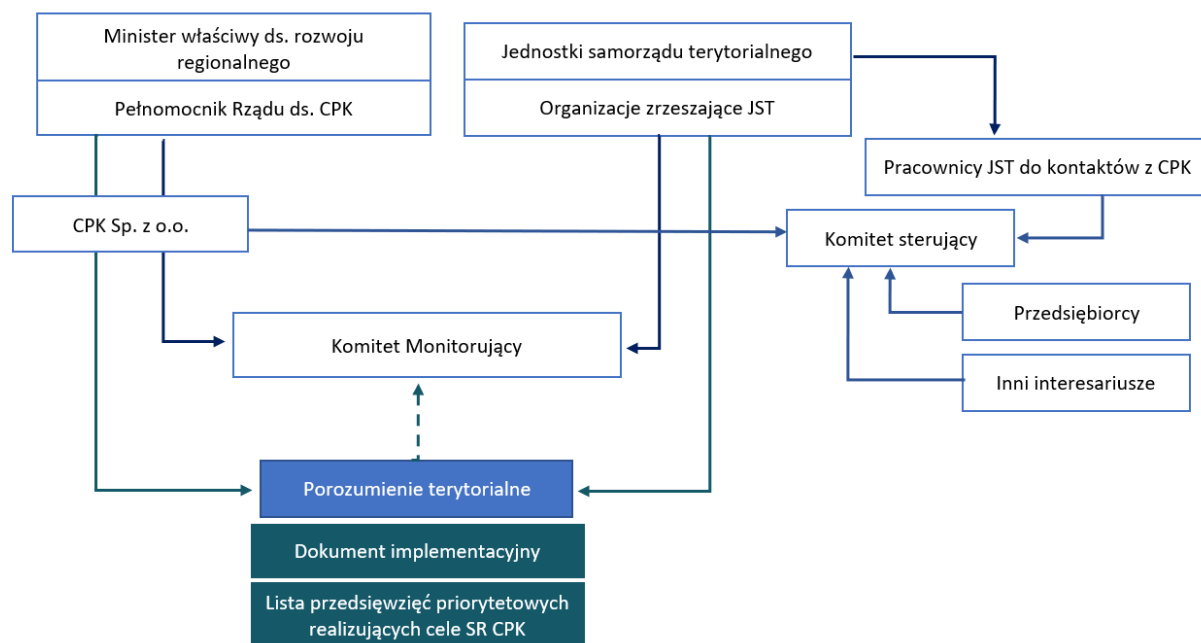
Minister właściwy ds. rozwoju regionalnego

Pełnomocnik Rządu ds. CPK

Jednostki samorządu terytorialnego

Organizacje zrzeszające JST

Pracownicy JST do kontaktów z CPK

CPK Sp. z o.o.

Komitet sterujący

Przedsiębiorcy

Komitet Monitorujący

Inni interesariusze

Porozumienie terytorialne

Dokument implementacyjny

Lista przedsięwzięć priorytetowych realizujących cele SR CPK